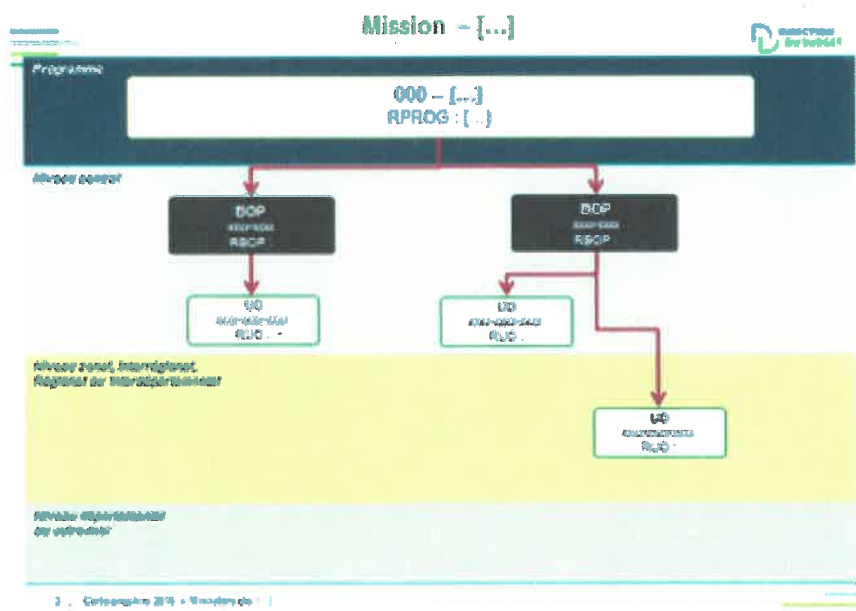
Mission – […]

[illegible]

Programme

000 – […]
RPROG : […]

Niveau central

BOP
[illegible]
RBOP

BOP
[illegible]
RBOP

UO
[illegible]
RUO : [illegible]

UO
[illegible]
RUO : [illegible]

Niveau zonal, interrégional, Régional ou interdépartemental

UO
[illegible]
RUO : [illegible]

Niveau départemental ou infra-dépt

2 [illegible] Cartographie 2016 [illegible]